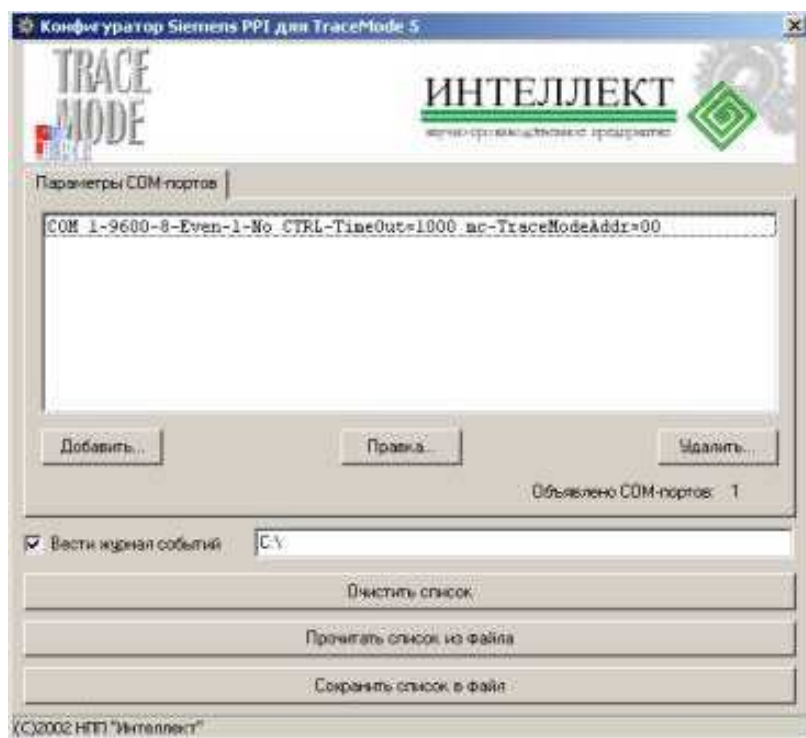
Конфигуратор Siemens PPI для TraceMode 5

TRACE MODE

ИНТЕЛЛЕКТ

научно-производственное предприятие

Параметры COM-портов

COM 1-9600-8-Even-1-No CTRL-TimeOut=1000 mc-TraceModeAddr=00

Добавить...

Правка...

Удалить...

Объявлено COM-портов: 1

Вести журнал событий

C:\

Очистить список

Прочитать список из файла

Сохранить список в файл

(C)2002 НПП "Интеллект"